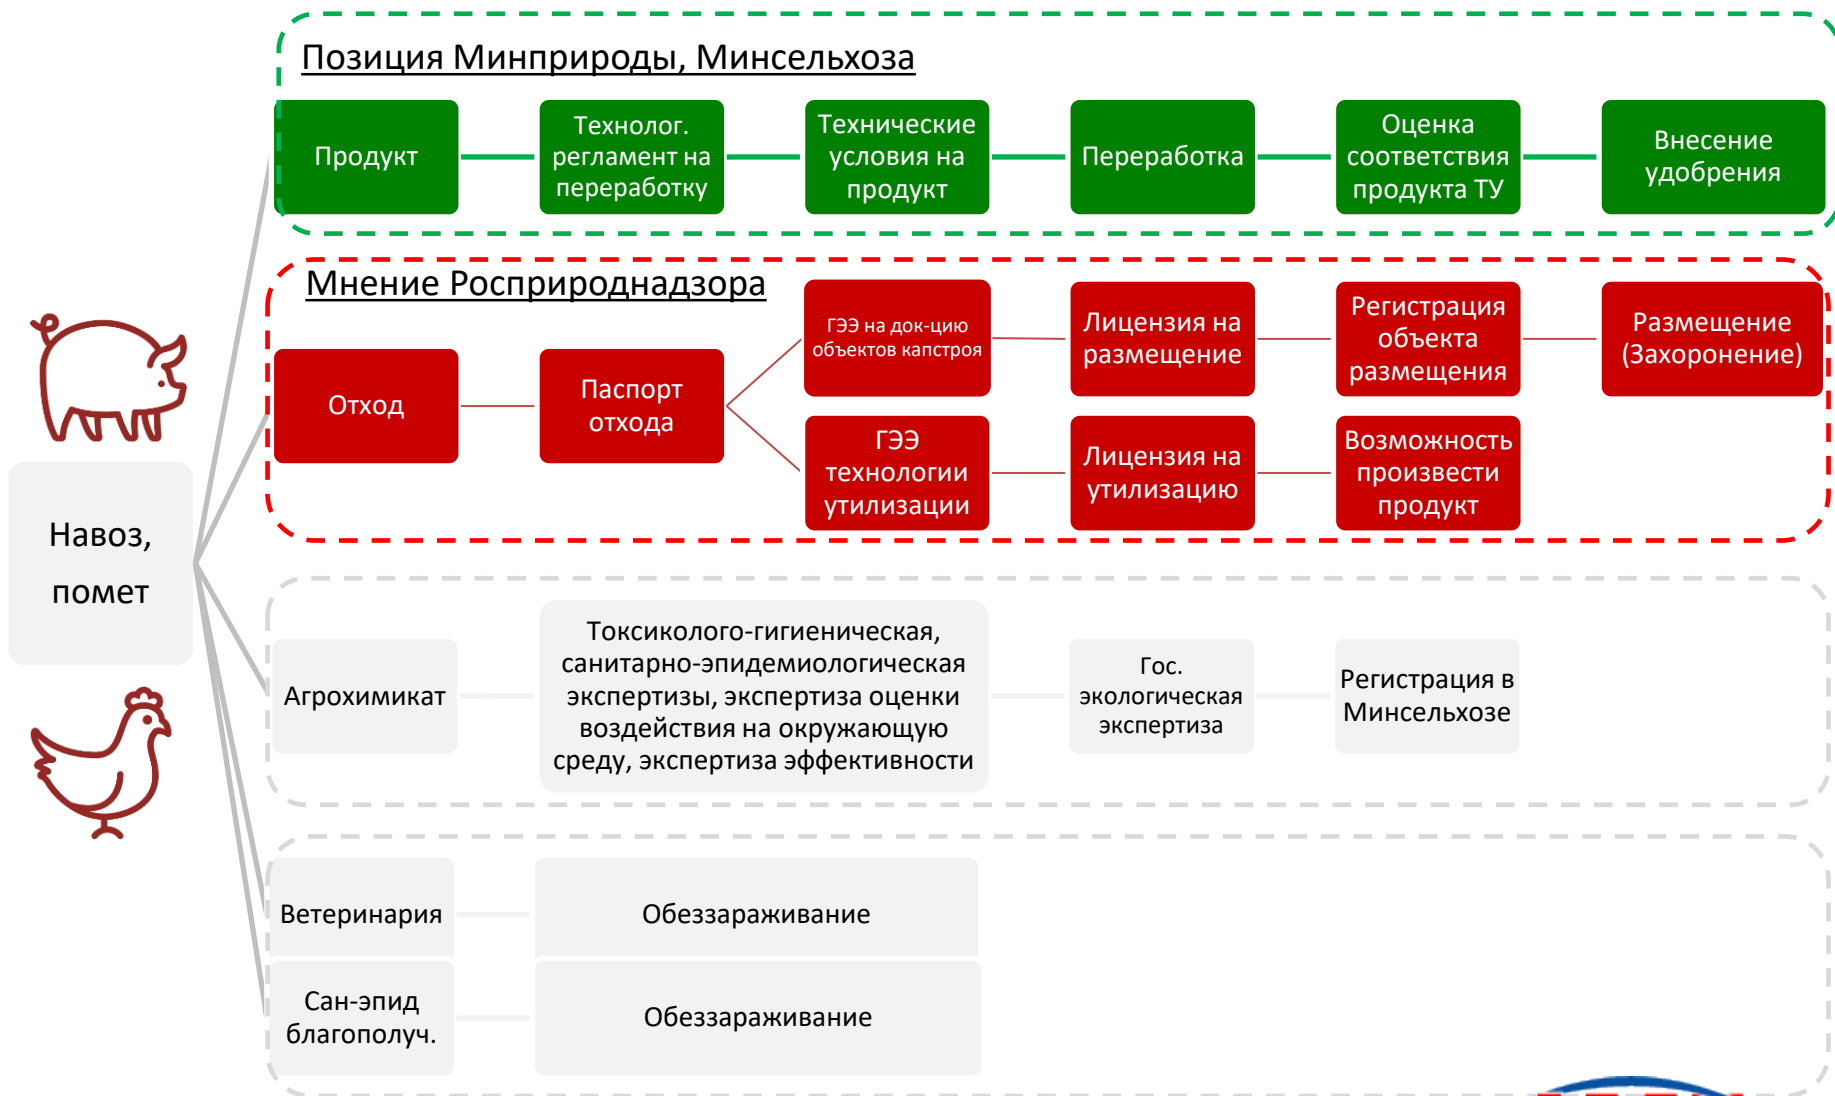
Позиция Минприроды, Минсельхоза

Продукт

Технолог. регламент на переработку

Технические условия на продукт

Переработка

Оценка соответствия продукта ТУ

Внесение удобрения

Мнение Росприроднадзора

Отход

Паспорт отхода

ГЭЭ на док-цию объектов капстроя

Лицензия на размещение

Регистрация объекта размещения

Размещение (Захоронение)

ГЭЭ технологии утилизации

Лицензия на утилизацию

Возможность произвести продукт

Навоз, помет

Агрохимикат

Токсиколого-гигиеническая, санитарно-эпидемиологическая экспертизы, экспертиза оценки воздействия на окружающую среду, экспертиза эффективности

Гос. экологическая экспертиза

Регистрация в Минсельхозе

Ветеринария

Обеззараживание

Сан-эпид благополуч.

Обеззараживание